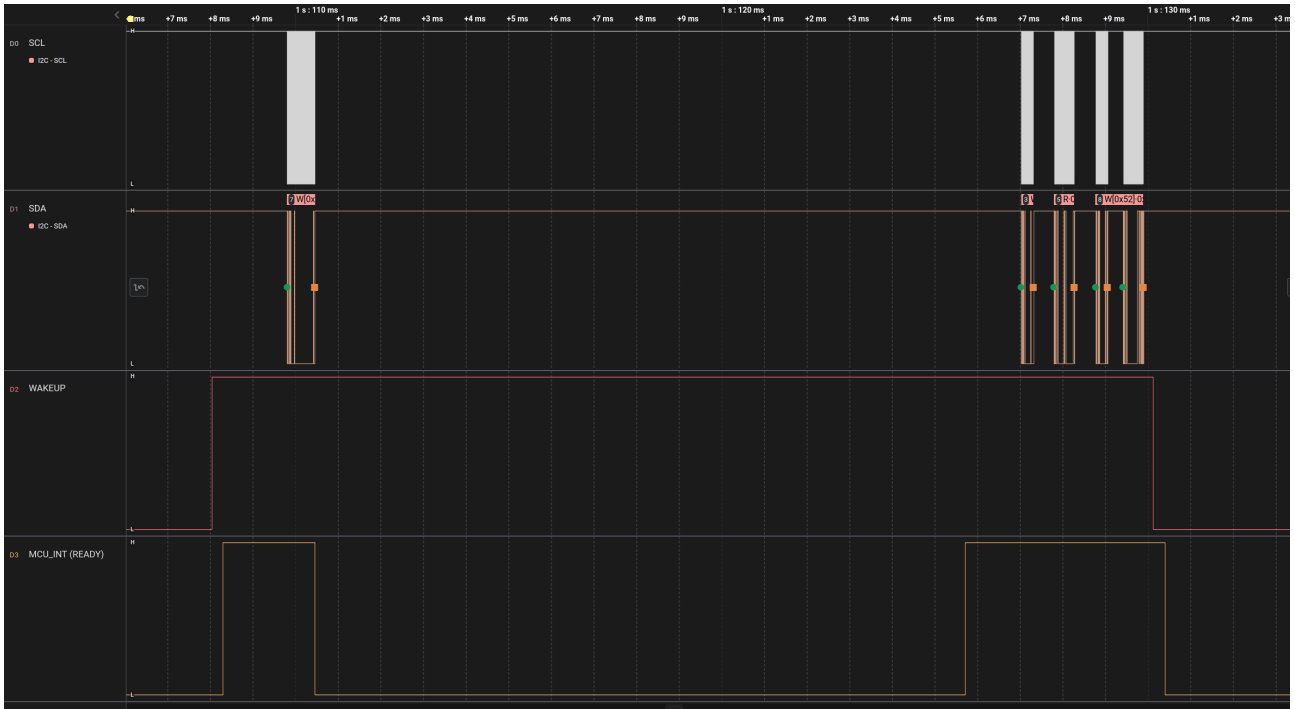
ms +7 ms +8 ms +9 ms 1 s : 110 ms +1 ms +2 ms +3 ms +4 ms +5 ms +6 ms +7 ms +8 ms +9 ms 1 s : 120 ms +1 ms +2 ms +3 ms +4 ms +5 ms +6 ms +7 ms +8 ms +9 ms 1 s : 130 ms +1 ms +2 ms +3 m

D0 SCL
I2C - SCL
H
L

D1 SDA
I2C - SDA
H
L
S W 0x
S
S R 0
S W 0x52 0

D2 WAKEUP
H
L

D3 MCU_INT (READY)
H
L